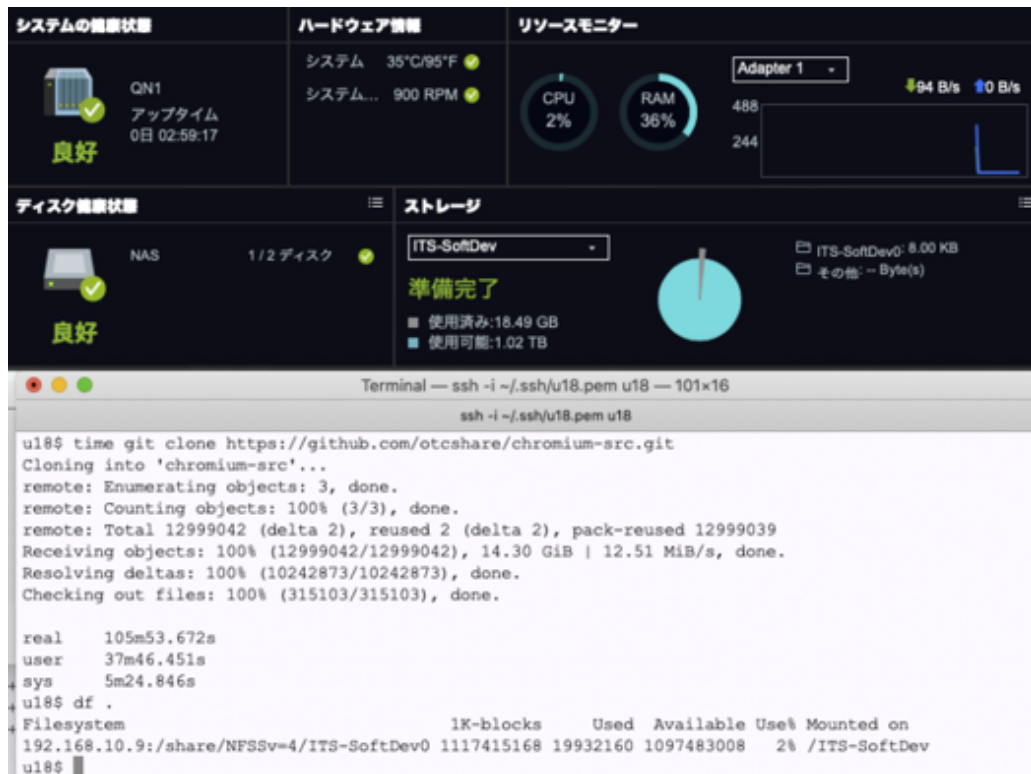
システムの健康状態

QN1
アップタイム
0日 02:59:17

良好

ハードウェア情報

システム 35°C/95°F
システム... 900 RPM

リソースモニター

CPU
2%

RAM
36%

Adapter 1

94 B/s 0 B/s

488
244

ディスク健康状態

NAS 1/2 ディスク

良好

ストレージ

ITS-SoftDev

準備完了

使用済み:18.49 GB
使用可能:1.02 TB

ITS-SoftDev0: 8.00 KB
その他: -- Byte(s)

Terminal — ssh -i ~/.ssh/u18.pem u18 — 101×16

ssh -i ~/.ssh/u18.pem u18

u18$ time git clone https://github.com/otcshare/chromium-src.git
Cloning into 'chromium-src'...
remote: Enumerating objects: 3, done.
remote: Counting objects: 100% (3/3), done.
remote: Total 12999042 (delta 2), reused 2 (delta 2), pack-reused 12999039
Receiving objects: 100% (12999042/12999042), 14.30 GiB | 12.51 MiB/s, done.
Resolving deltas: 100% (10242873/10242873), done.
Checking out files: 100% (315103/315103), done.

real 105m53.672s
user 37m46.451s
sys 5m24.846s
u18$ df .
Filesystem 1K-blocks Used Available Use% Mounted on
192.168.10.9:/share/NFSSv=4/ITS-SoftDev0 1117415168 19932160 1097483008 2% /ITS-SoftDev
u18$